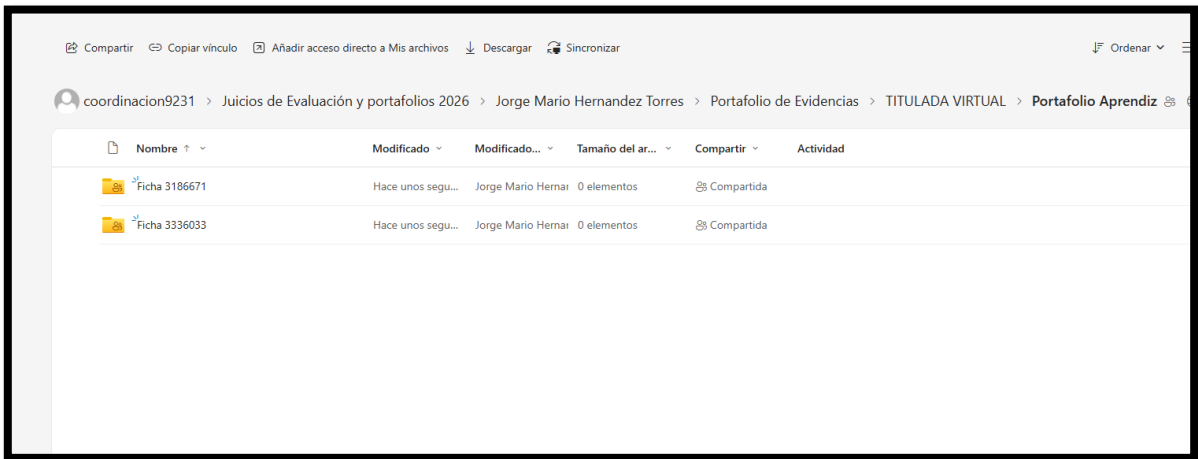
Compartir Copiar vínculo Añadir acceso directo a Mis archivos Descargar Sincronizar Ordenar

coordinacion9231 > Juicios de Evaluación y portafolios 2026 > Jorge Mario Hernandez Torres > Portafolio de Evidencias > TITULADA VIRTUAL > Portafolio Aprendiz

| Nombre ↑ | Modificado | Modificado... | Tamaño del ar... | Compartir | Actividad |
|---|---|---|---|---|---|
| Ficha 3186671 | Hace unos segu... | Jorge Mario Hernar | 0 elementos | Compartida | |
| Ficha 3336033 | Hace unos segu... | Jorge Mario Hernar | 0 elementos | Compartida | |